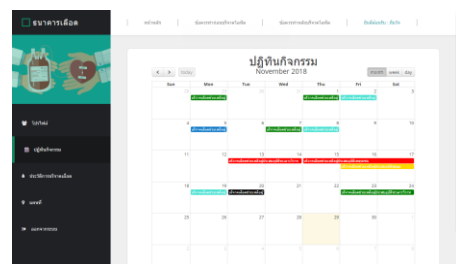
ธนาคารเลือด

หน้าหลัก | ข้อมูลการขอรับบริจาคโลหิต | ข้อมูลการขอรับบริจาคโลหิต | ยินดีต้อนรับ : ผู้ดูแล

หน้าหลัก
ปฏิทินกิจกรรม
ประวัติการบริจาคเลือด
แผนที่
ออกจากระบบ

ปฏิทินกิจกรรม
November 2018

< > today
month week day

| Sun | Mon | Tue | Wed | Thu | Fri | Sat |
|---|---|---|---|---|---|---|
| 28 | 29 | 30 | 31 | 1 | 2 | 3 |
| | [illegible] | | | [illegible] | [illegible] | |
| 4 | 5 | 6 | 7 | 8 | 9 | 10 |
| | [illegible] | | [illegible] | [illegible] | | |
| 11 | 12 | 13 | 14 | 15 | 16 | 17 |
| | | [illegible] | | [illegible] | | |
| 18 | 19 | 20 | 21 | 22 | 23 | 24 |
| | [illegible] | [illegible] | | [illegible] | | |
| 25 | 26 | 27 | 28 | 29 | 30 | 1 |
| 2 | 3 | 4 | 5 | 6 | 7 | 8 |